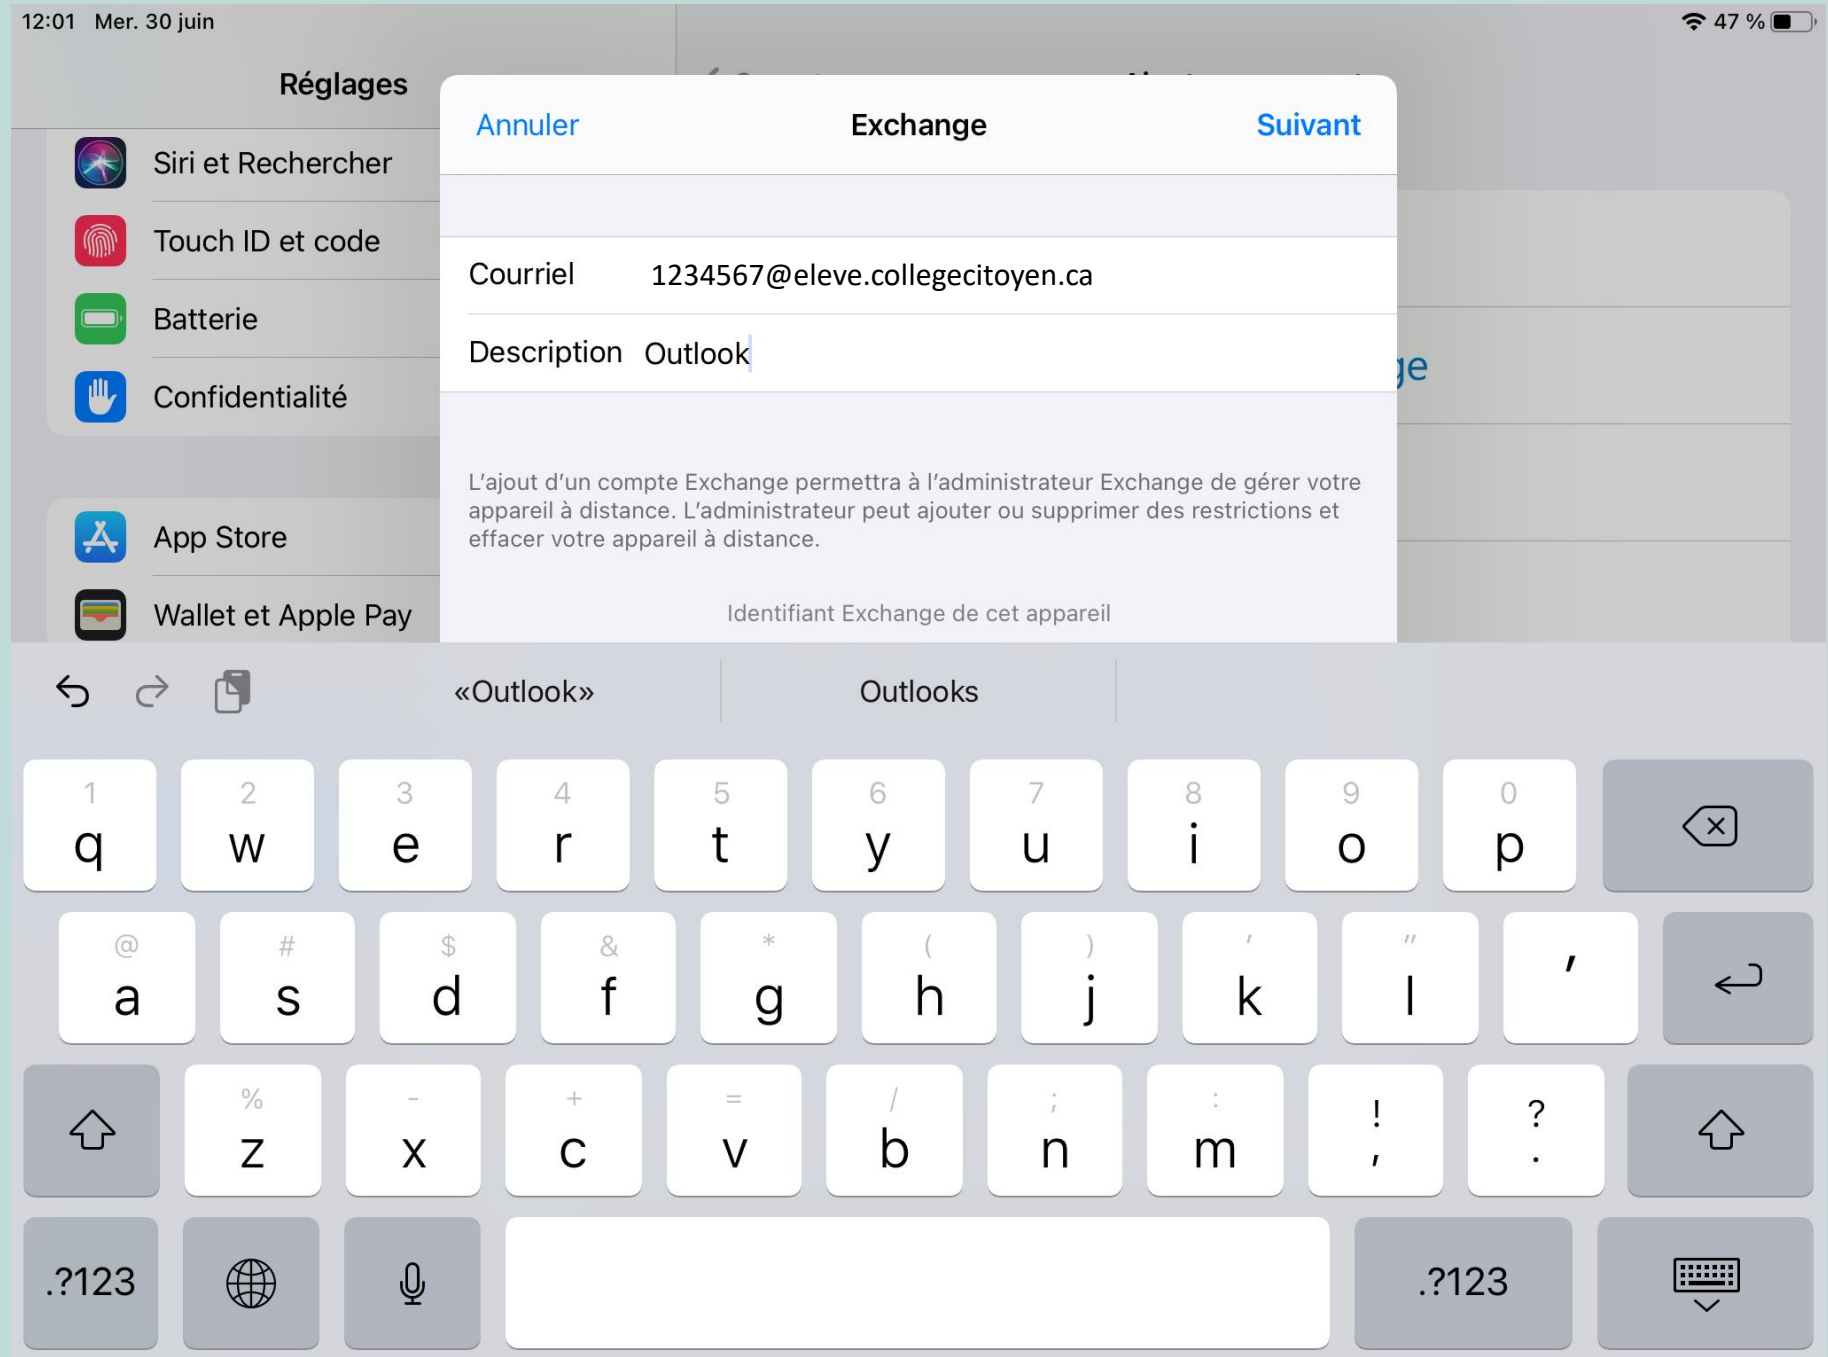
12:01 Mer. 30 juin

47 %

Réglages

Siri et Rechercher

Touch ID et code

Batterie

Confidentialité

App Store

Wallet et Apple Pay

ge

Annuler

Exchange

Suivant

Courriel 1234567@eleve.collegecitoyen.ca

Description Outlook

L'ajout d'un compte Exchange permettra à l'administrateur Exchange de gérer votre appareil à distance. L'administrateur peut ajouter ou supprimer des restrictions et effacer votre appareil à distance.

Identifiant Exchange de cet appareil

«Outlook»

Outlooks

1 q 2 w 3 e 4 r 5 t 6 y 7 u 8 i 9 o 0 p

@ a # s $ d & f * g ( h ) j ' k " l ,

% z - x + c = v / b ; n : m ! , ? .

.?123 .?123